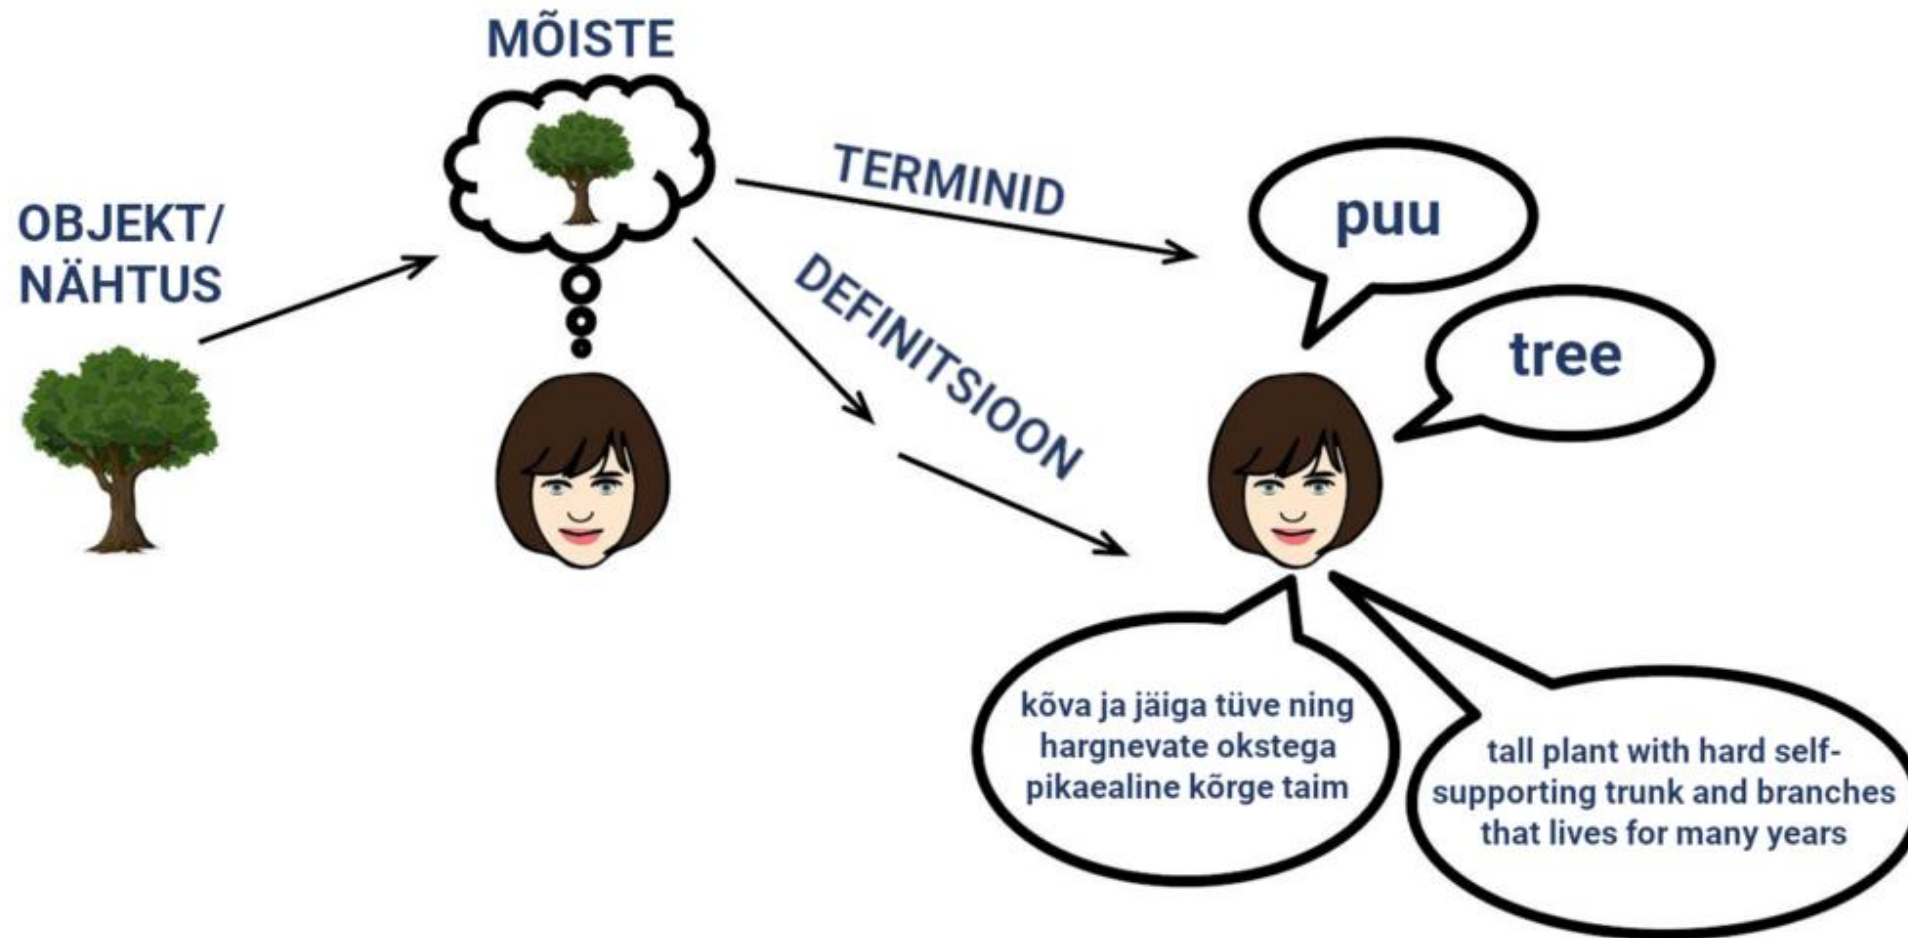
MÕISTE

OBJEKT/
NÄHTUS

TERMINID

DEFINITSIOON

puu

tree

kõva ja jäiga tüve ning hargnevate okstega pikaealine kõrge taim

tall plant with hard self-supporting trunk and branches that lives for many years